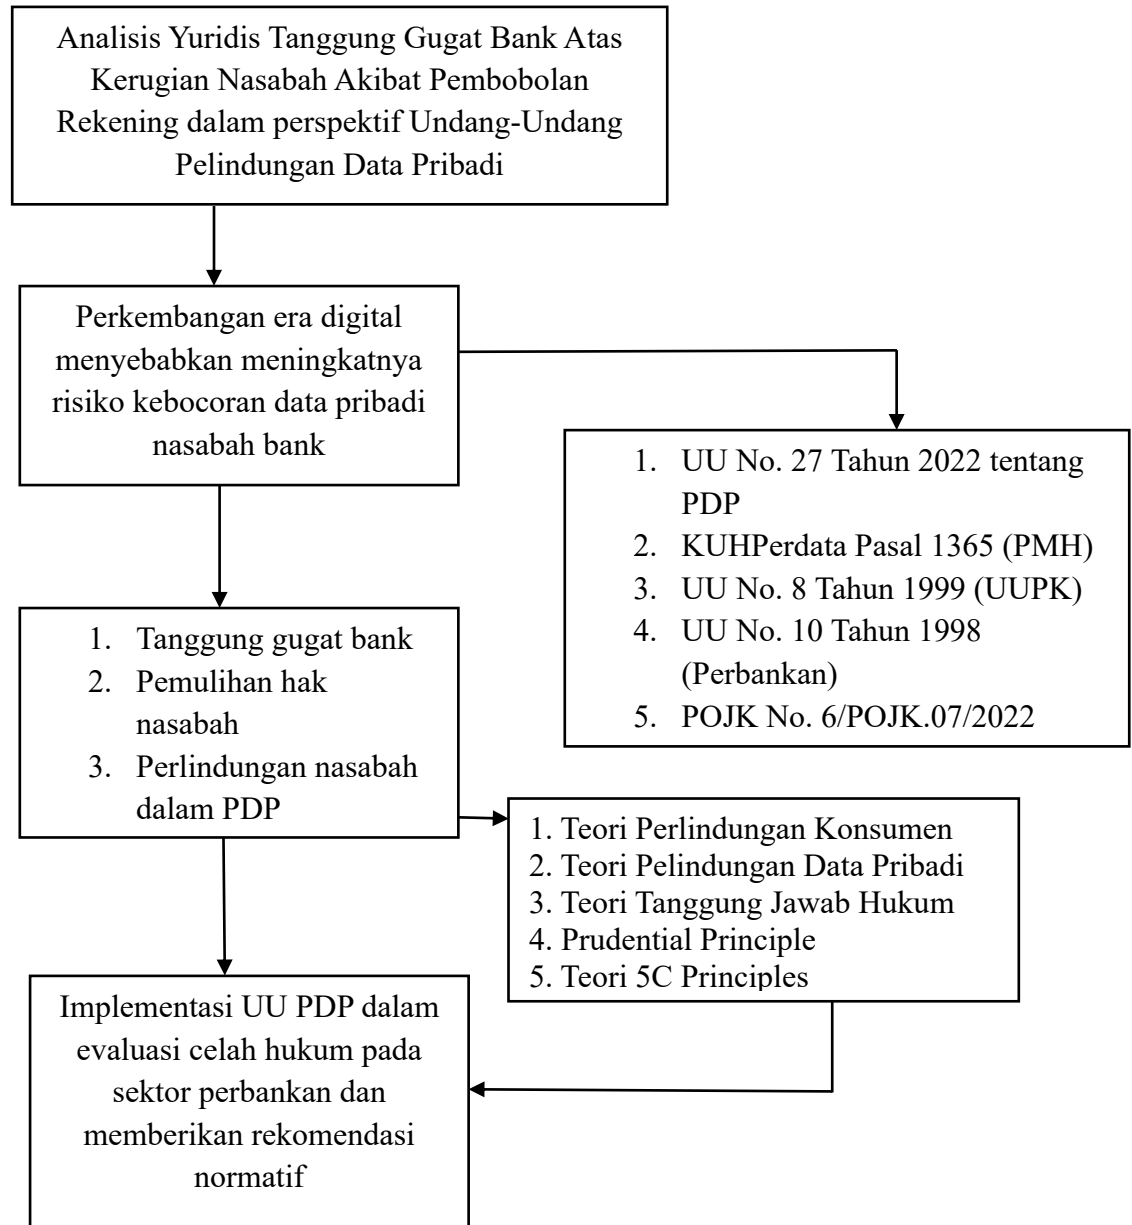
Analisis Yuridis Tanggung Gugat Bank Atas Kerugian Nasabah Akibat Pembobolan Rekening dalam perspektif Undang-Undang Pelindungan Data Pribadi

Perkembangan era digital menyebabkan meningkatnya risiko kebocoran data pribadi nasabah bank

1. UU No. 27 Tahun 2022 tentang PDP
2. KUHPerdata Pasal 1365 (PMH)
3. UU No. 8 Tahun 1999 (UUPK)
4. UU No. 10 Tahun 1998 (Perbankan)
5. POJK No. 6/POJK.07/2022

1. Tanggung gugat bank
2. Pemulihan hak nasabah
3. Perlindungan nasabah dalam PDP

1. Teori Perlindungan Konsumen
2. Teori Pelindungan Data Pribadi
3. Teori Tanggung Jawab Hukum
4. Prudential Principle
5. Teori 5C Principles

Implementasi UU PDP dalam evaluasi celah hukum pada sektor perbankan dan memberikan rekomendasi normatif